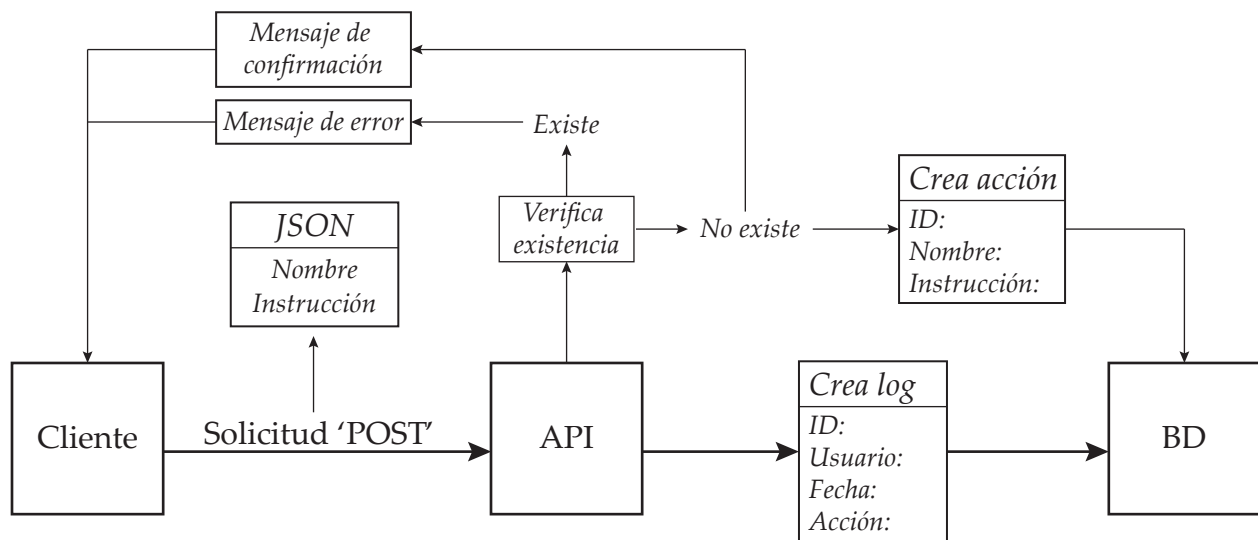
Mensaje de confirmación

Mensaje de error

Existe

Verifica existencia

No existe

Crea acción
ID:
Nombre:
Instrucción:

JSON
Nombre
Instrucción

Cliente

Solicitud 'POST'

API

Crea log
ID:
Usuario:
Fecha:
Acción:

BD